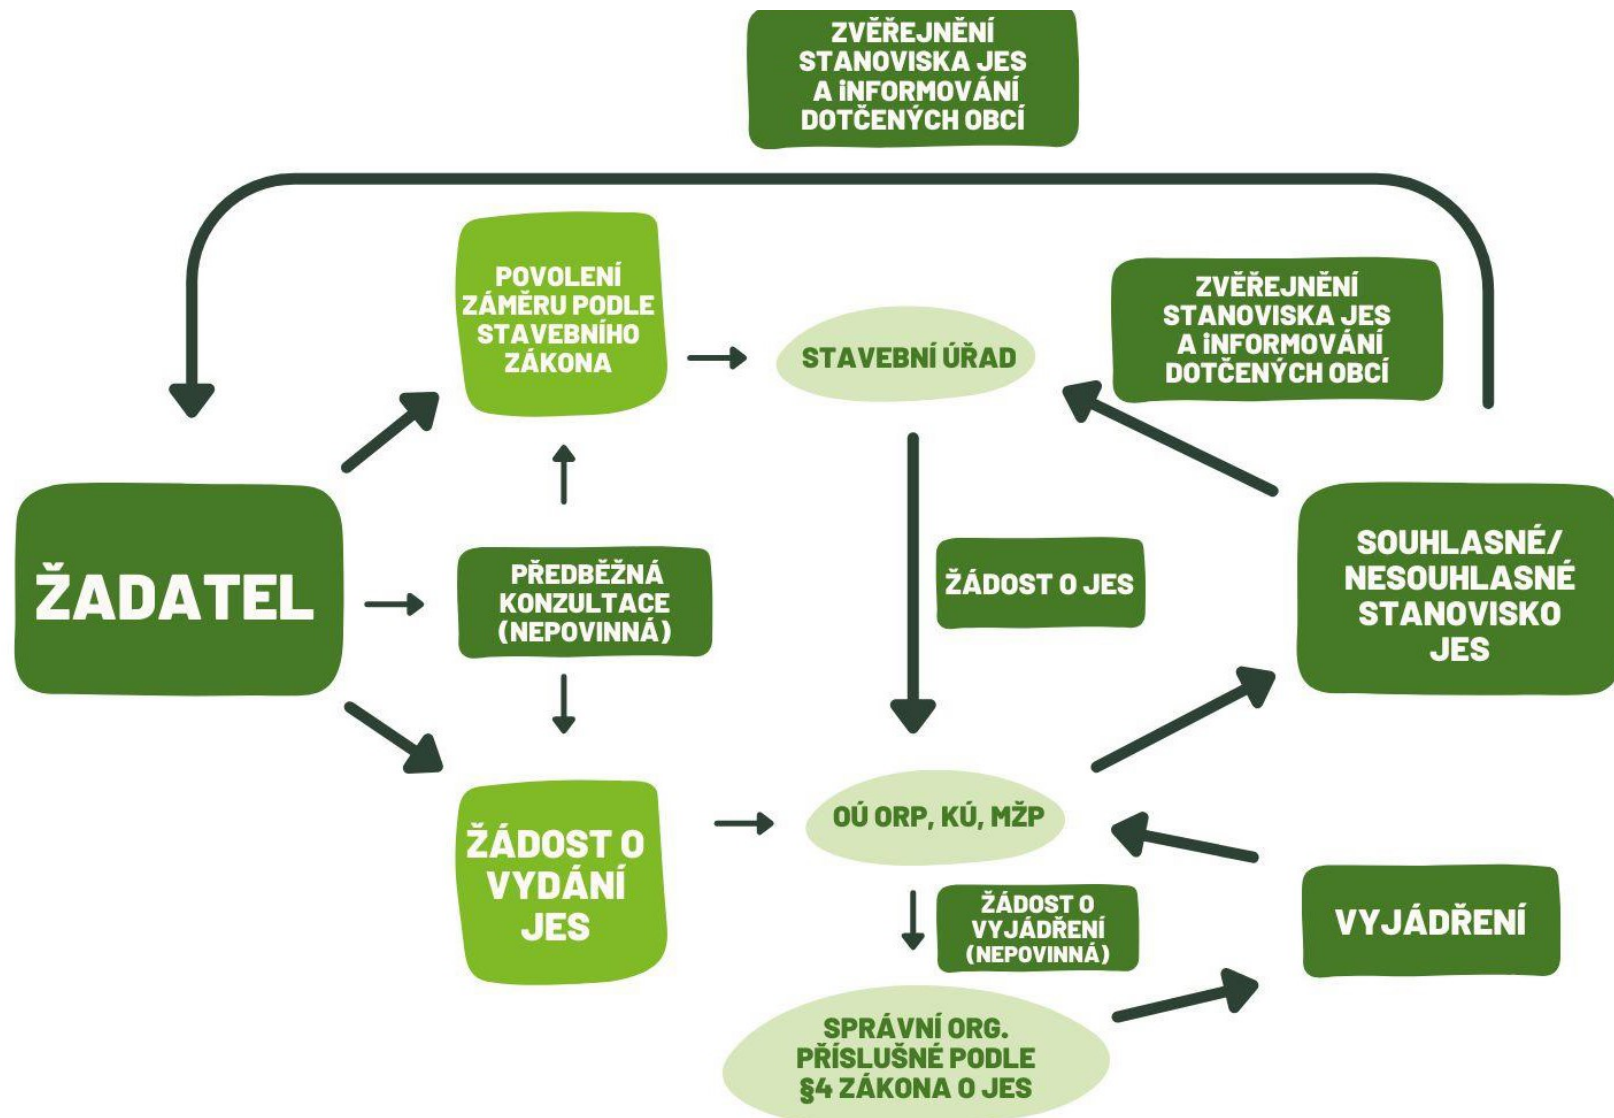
ZVĚŘEJNĚNÍ STANOVISKA JES A INFORMOVÁNÍ DOTČENÝCH OBCÍ

POVOLENÍ ZÁMĚRU PODLE STAVEBNÍHO ZÁKONA

STAVEBNÍ ÚŘAD

ZVĚŘEJNĚNÍ STANOVISKA JES A INFORMOVÁNÍ DOTČENÝCH OBCÍ

ŽADATEL

PŘEDBĚŽNÁ KONZULTACE (NEPOVINNÁ)

ŽÁDOST O JES

SOUHLASNÉ/ NESOUHLASNÉ STANOVISKO JES

ŽÁDOST O VYDÁNÍ JES

OÚ ORP, KÚ, MŽP

ŽÁDOST O VYJÁDŘENÍ (NEPOVINNÁ)

VYJÁDŘENÍ

SPRÁVNÍ ORG. PŘÍSLUŠNÉ PODLE §4 ZÁKONA O JES